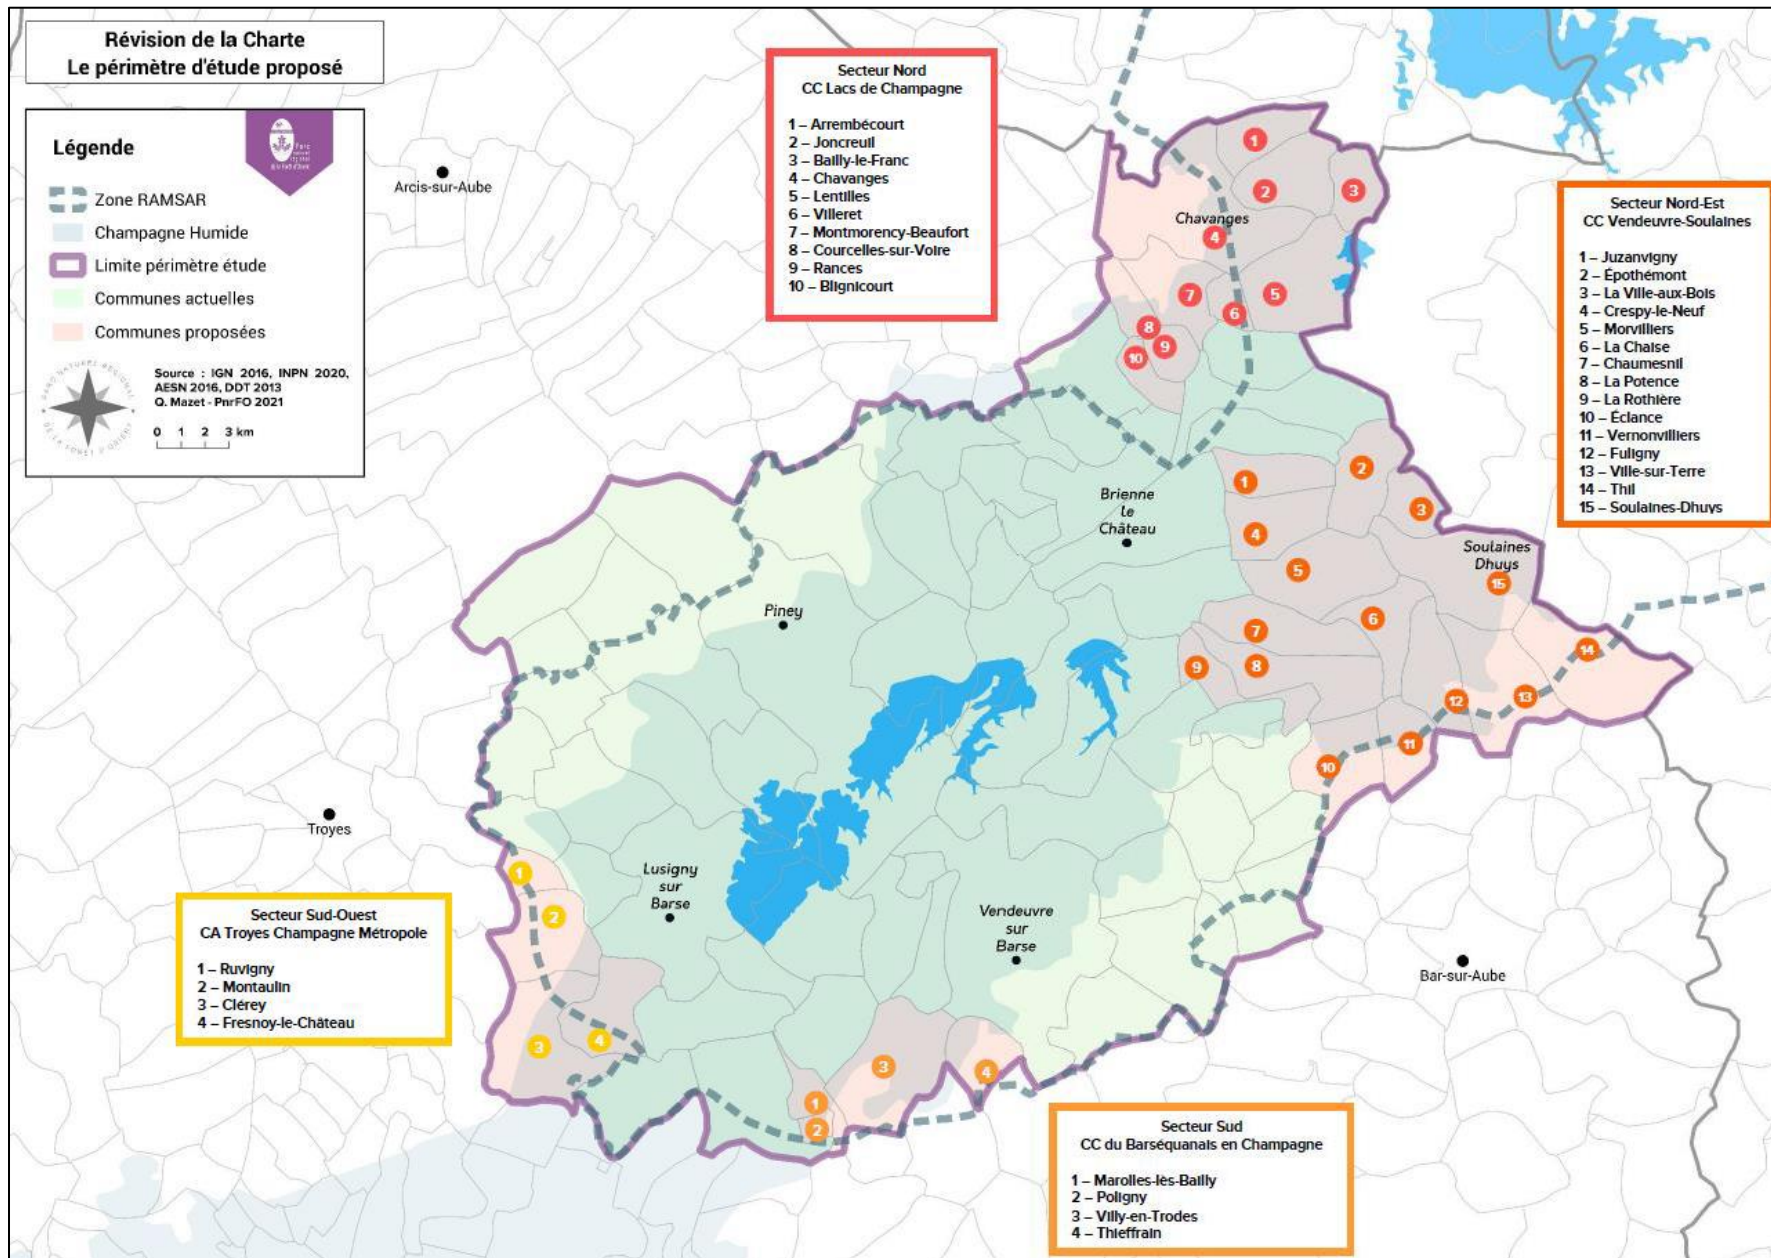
Révision de la Charte
Le périmètre d'étude proposé

Légende

Zone RAMSAR
Champagne Humide
Limite périmètre étude
Communes actuelles
Communes proposées

Source : IGN 2016, INPN 2020, AESN 2016, DDT 2013
Q. Mazet - PnrFO 2021

0 1 2 3 km

Secteur Nord
CC Lacs de Champagne

1 – Arrembécourt
2 – Joncreuil
3 – Bailly-le-Franc
4 – Chavanges
5 – Lentilles
6 – Villeret
7 – Montmorency-Beaufort
8 – Courcelles-sur-Voire
9 – Rances
10 – Blignicourt

Secteur Nord-Est
CC Vendeuvre-Soulaines

1 – Juzanvigny
2 – Épothémont
3 – La Ville-aux-Bois
4 – Crespy-le-Neuf
5 – Morvilliers
6 – La Chaise
7 – Chaumesnil
8 – La Potence
9 – La Rothière
10 – Éclance
11 – Vernonvilliers
12 – Fuligny
13 – Ville-sur-Terre
14 – Thil
15 – Soulaines-Dhuys

Arcis-sur-Aube
Chavanges
Brienne le Château
Soulaines Dhuys
Piney
Troyes
Lusigny sur Barse
Vendeuvre sur Barse
Bar-sur-Aube

Secteur Sud-Ouest
CA Troyes Champagne Métropole

1 – Ruvigny
2 – Montaulin
3 – Clérey
4 – Fresnoy-le-Château

Secteur Sud
CC du Barséquanais en Champagne

1 – Marolles-lès-Bailly
2 – Poligny
3 – Villy-en-Trodes
4 – Thieffrain